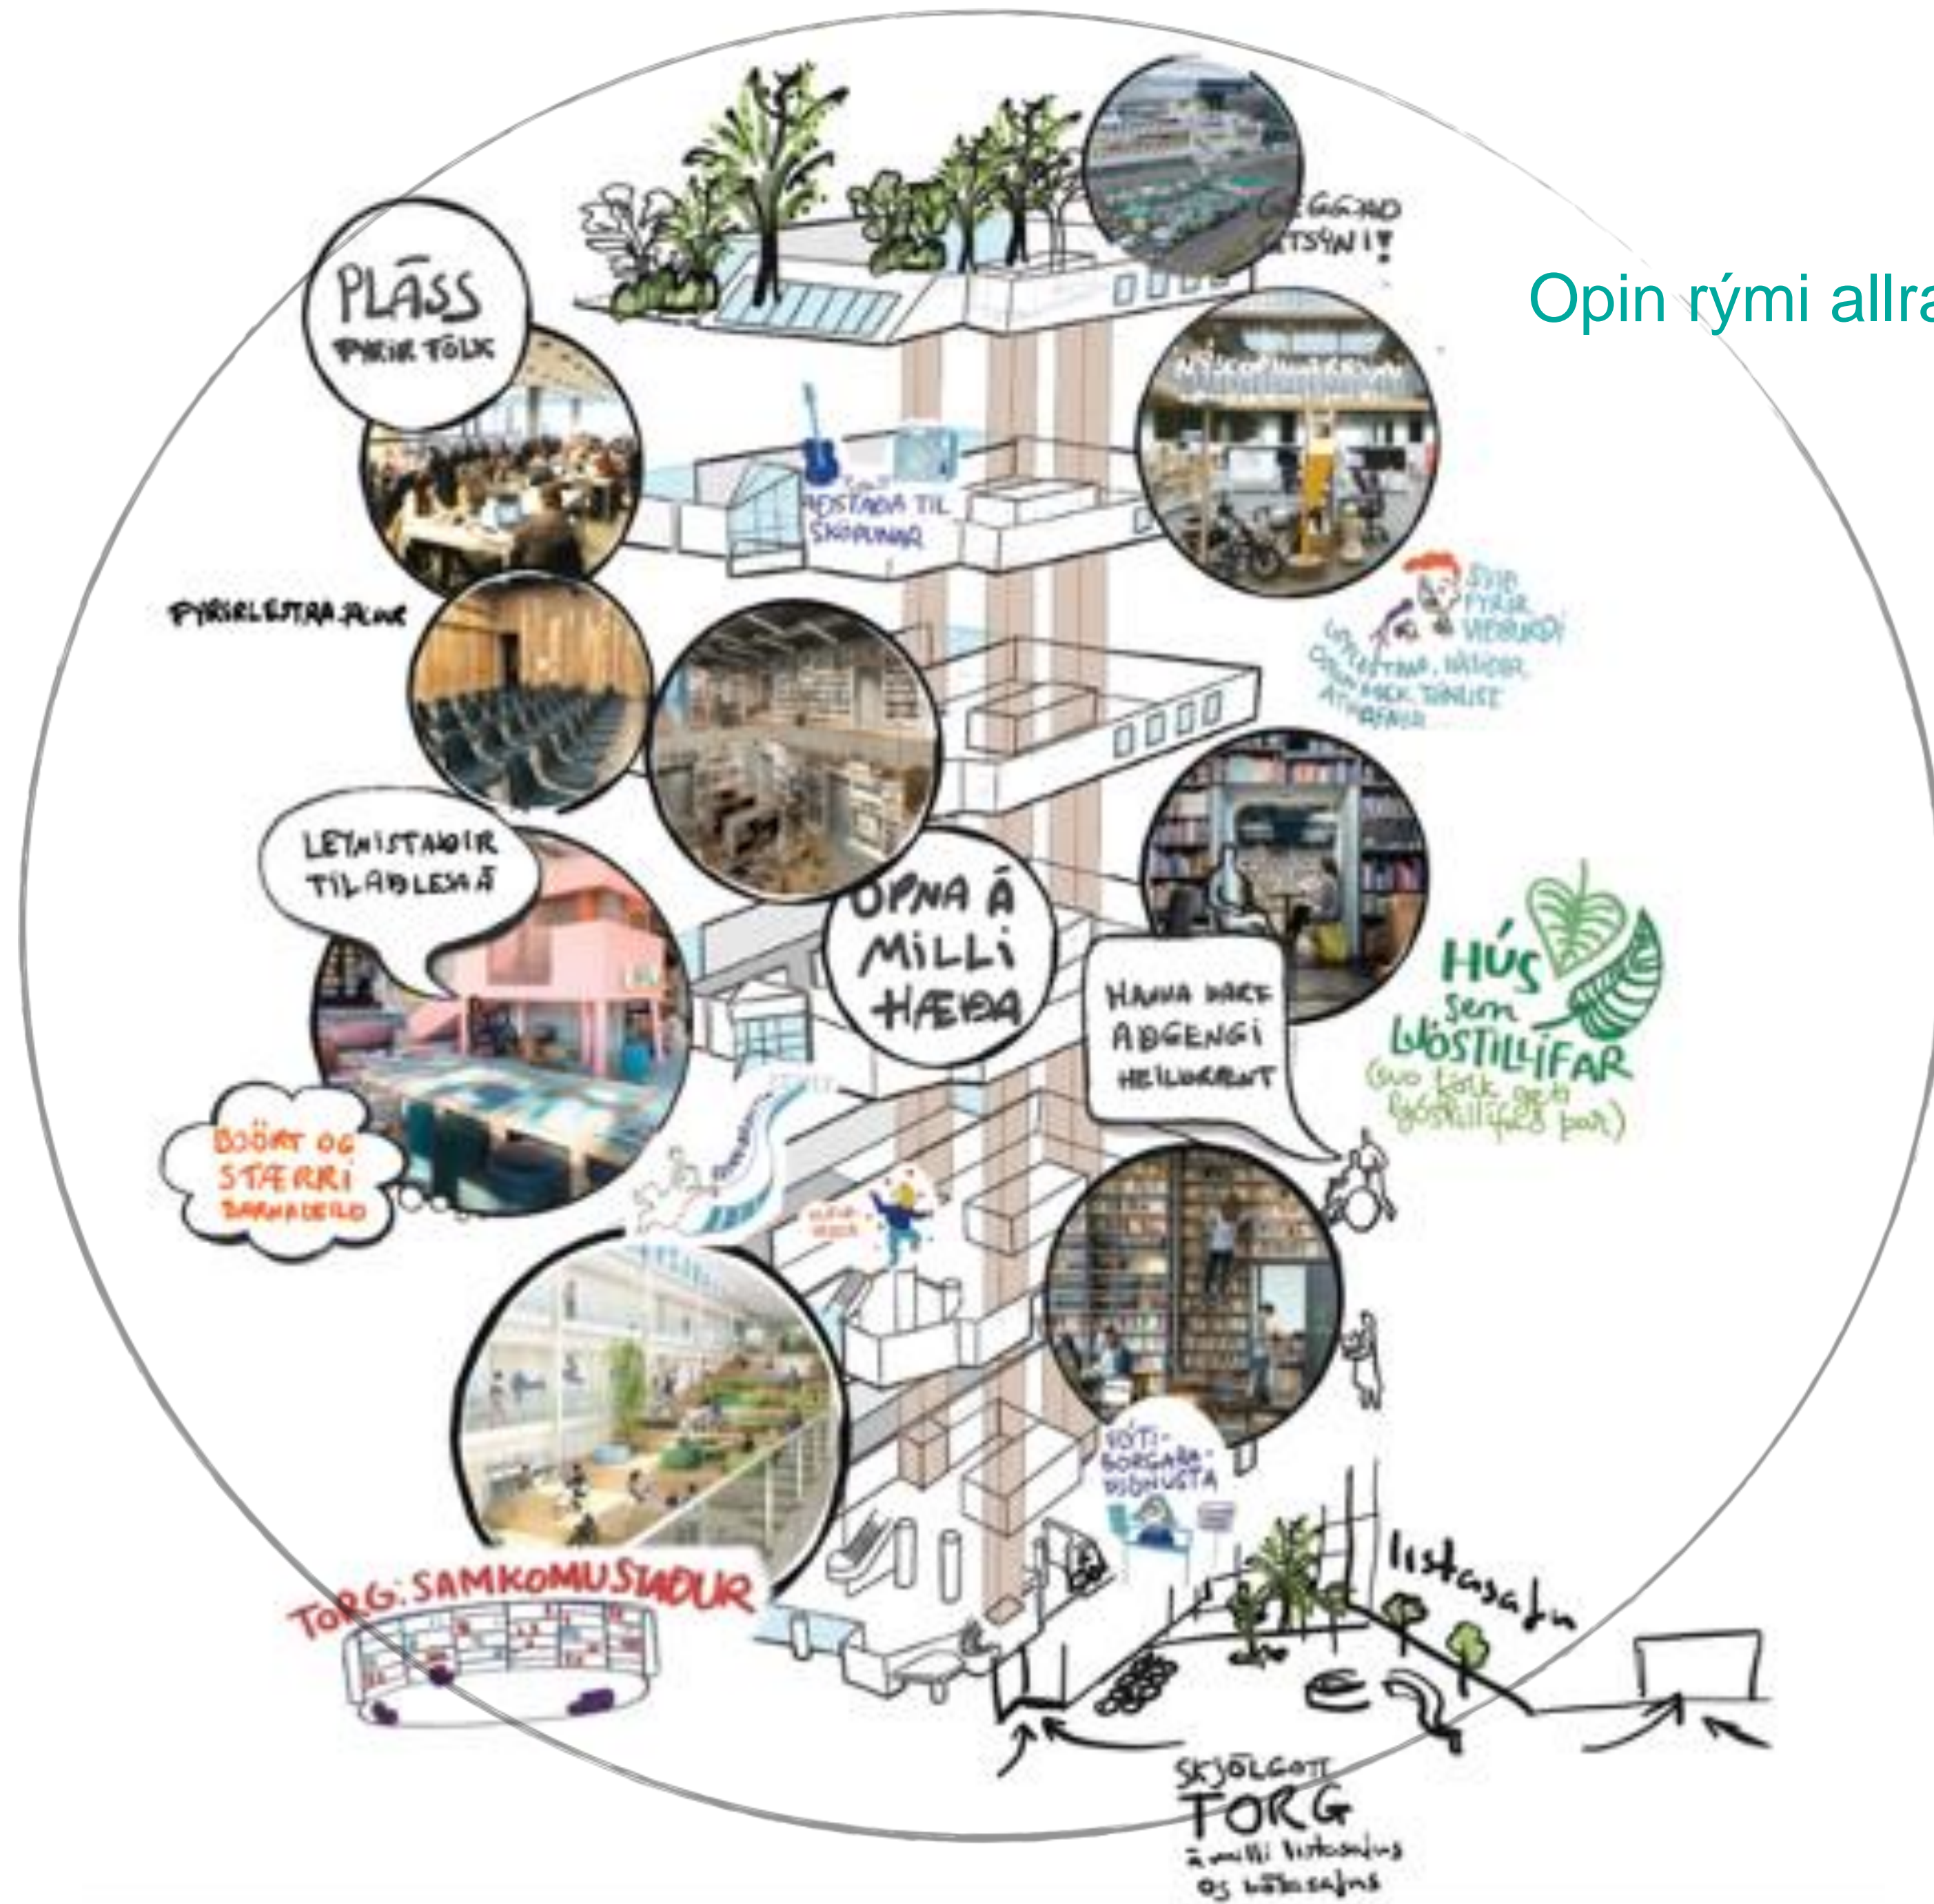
Opin rými allra

PLÁSS FYRIR FÓLK

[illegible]GGJANDI ÚTSÝNI!

AÐSTAÐA TIL SKÖPUNAR

FYRIRLESTRAPLÁSS

SVIÐ FYRIR VIÐBURÐI
UPPLESTRAR, HÁTÍÐIR, OPIN MICK, TÓNLIST, ATHAFNIR

LEYNISTAÐIR TIL AÐ LESA Á

OPNA Á MILLI HÆÐA

HANNA ÞARF AÐGENGI HEILDRÆNT

HÚS sem LJÓSTILLÍFAR
(svo fólk geti ljóstillífað þar)

BJÖRT OG STÆRRI BARNADEILD

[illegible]

VIÐBURÐA- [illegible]

ÚTI-BORGARA-ÞJÓNUSTA

TORG: SAMKOMUSTAÐUR

listasafn

SKJÓLGOTT TORG á milli listasafns og bókasafns